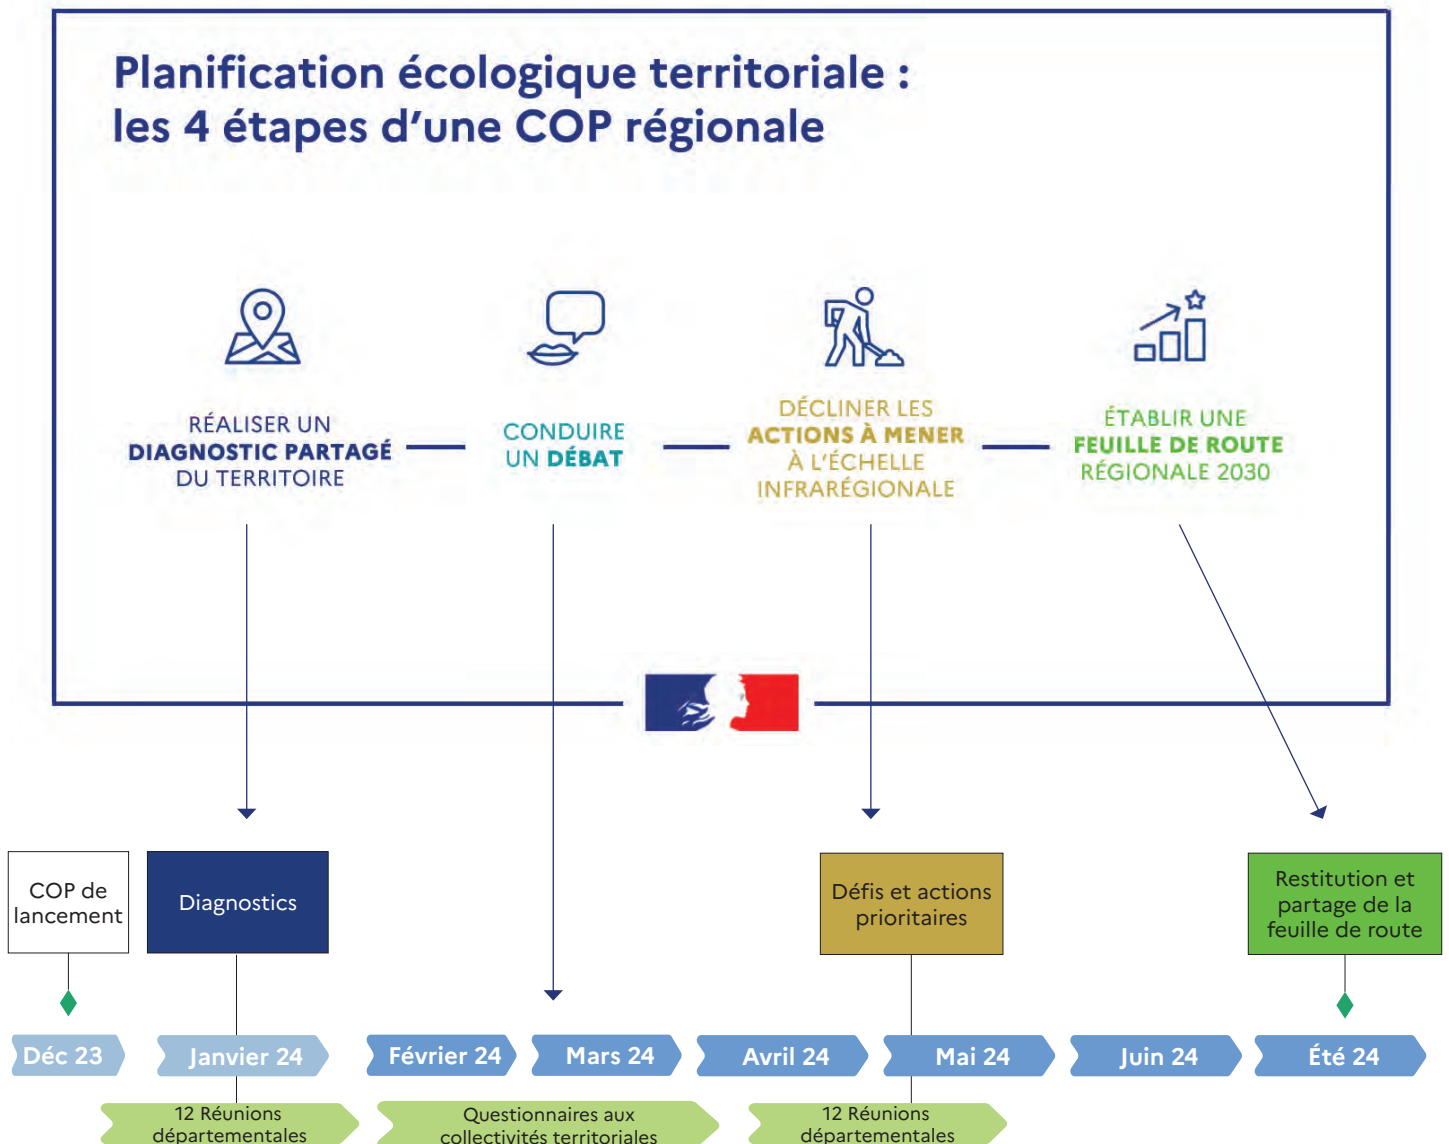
Planification écologique territoriale :
les 4 étapes d'une COP régionale

RÉALISER UN DIAGNOSTIC PARTAGÉ DU TERRITOIRE

CONDUIRE UN DÉBAT

DÉCLINER LES ACTIONS À MENER À L'ÉCHELLE INFRARÉGIONALE

ÉTABLIR UNE FEUILLE DE ROUTE RÉGIONALE 2030

COP de lancement

Diagnostics

Défis et actions prioritaires

Restitution et partage de la feuille de route

Déc 23

Janvier 24

Février 24

Mars 24

Avril 24

Mai 24

Juin 24

Été 24

12 Réunions départementales

Questionnaires aux collectivités territoriales

12 Réunions départementales